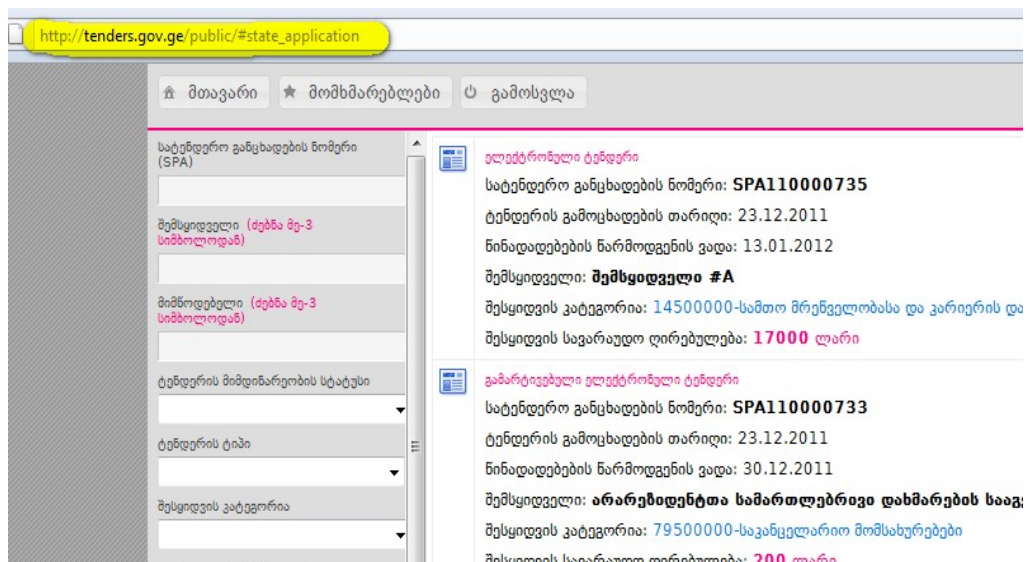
http://tenders.gov.ge/public/#state_application

მთავარი ★ მომხმარებლები გამოსვლა

სატენდერო განცხადების ნომერი (SPA)

შემსყიდველი (ძებნა მე-3 სიმბოლოდან)

მიმწოდებელი (ძებნა მე-3 სიმბოლოდან)

ტენდერის მიმდინარეობის სტატუსი

ტენდერის ტიპი

შესყიდვის კატეგორია

ელექტრონული ტენდერი
სატენდერო განცხადების ნომერი: SPA110000735
ტენდერის გამოცხადების თარიღი: 23.12.2011
წინადადებების წარმოდგენის ვადა: 13.01.2012
შემსყიდველი: შემსყიდველი #A
შესყიდვის კატეგორია: 14500000-სამთო მრეწველობასა და კარიერის და
შესყიდვის სავარაუდო ღირებულება: 17000 ლარი

გამარტივებული ელექტრონული ტენდერი
სატენდერო განცხადების ნომერი: SPA110000733
ტენდერის გამოცხადების თარიღი: 23.12.2011
წინადადებების წარმოდგენის ვადა: 30.12.2011
შემსყიდველი: არარეზიდენტთა სამართლებრივი დახმარების სააგ
შესყიდვის კატეგორია: 79500000-საკანცელარიო მომსახურებები
შესყიდვის სავარაუდო ღირებულება: 200 ლარი